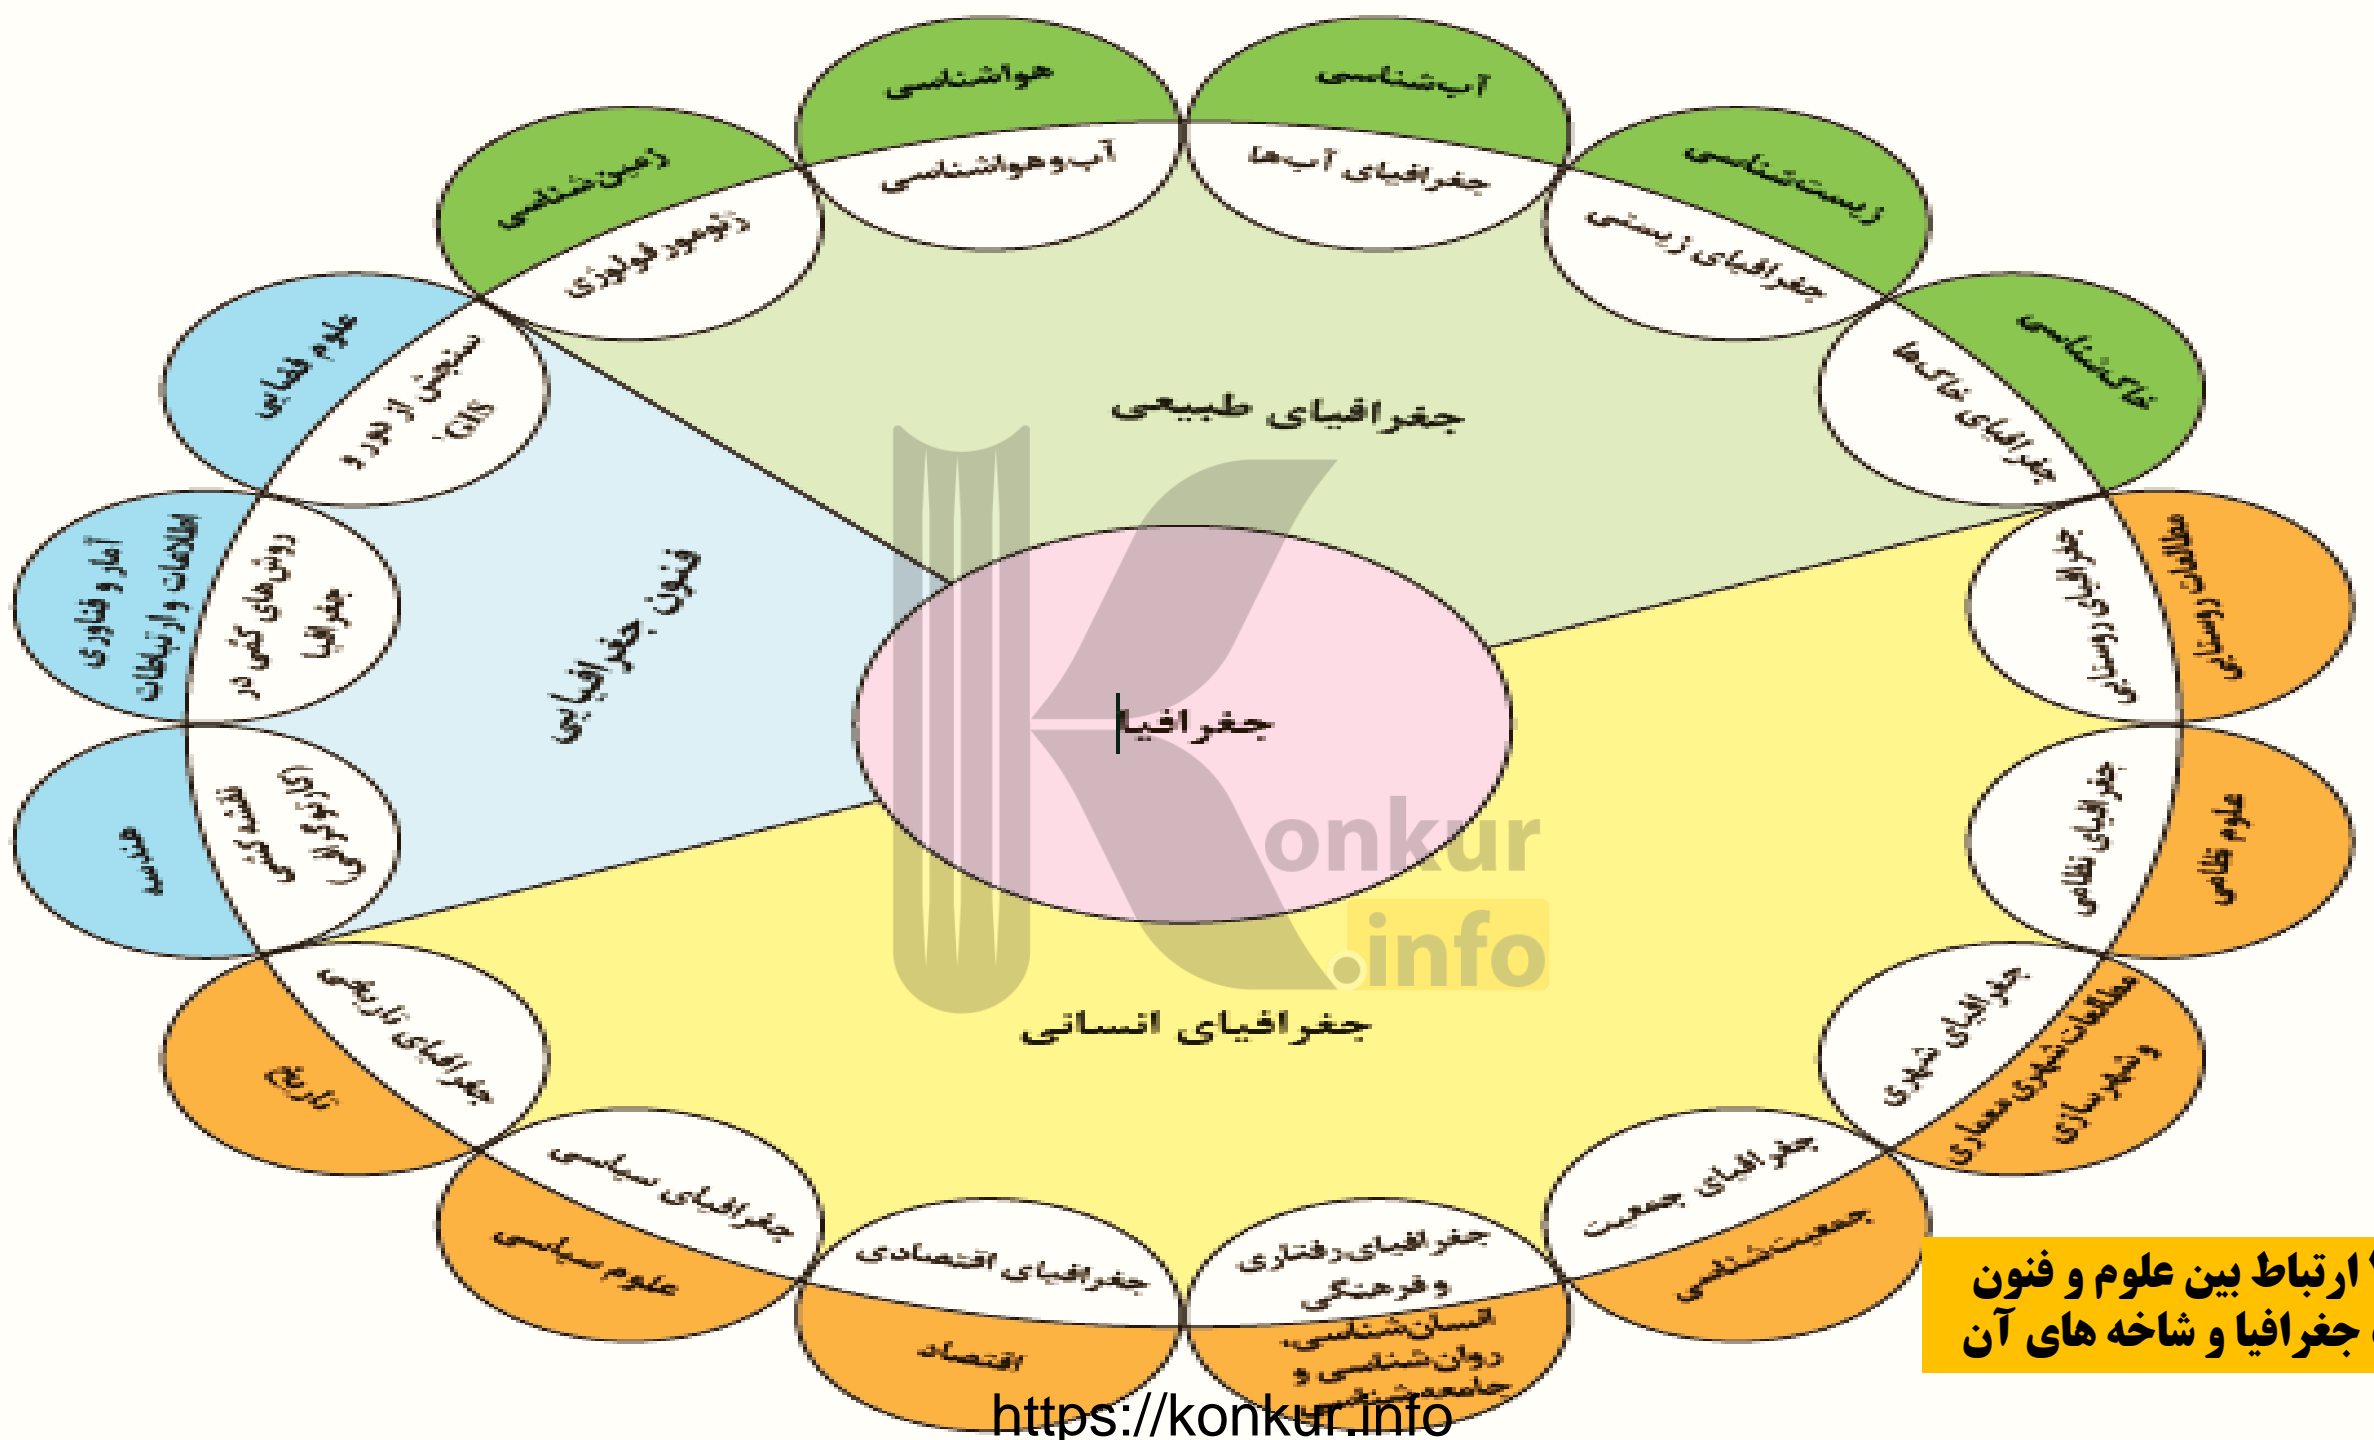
هواشناسی
آب و هواشناسی
آب‌شناسی
جغرافیای آب‌ها
زیست‌شناسی
جغرافیای زیستی
خاک‌شناسی
جغرافیای خاک‌ها
زمین‌شناسی
ژئومورفولوژی
علوم فضایی
سنجش از دور، GIS
آمار و فناوری اطلاعات و ارتباطات
روش‌های کمّی در جغرافیا
هندسه
نقشه‌کشی (کارتوگرافی)
جغرافیای طبیعی
فنون جغرافیایی
جغرافیا
جغرافیای انسانی
مطالعات روستایی
جغرافیای روستایی
علوم نظامی
جغرافیای نظامی
مطالعات شهری، معماری و شهرسازی
جغرافیای شهری
جمعیت‌شناسی
جغرافیای جمعیت
جغرافیای رفتاری و فرهنگی
انسان‌شناسی، روان‌شناسی و جامعه‌شناسی
جغرافیای اقتصادی
اقتصاد
جغرافیای سیاسی
علوم سیاسی
جغرافیای تاریخی
تاریخ
konkur.info
ارتباط بین علوم و فنون جغرافیا و شاخه های آن
https://konkur.info